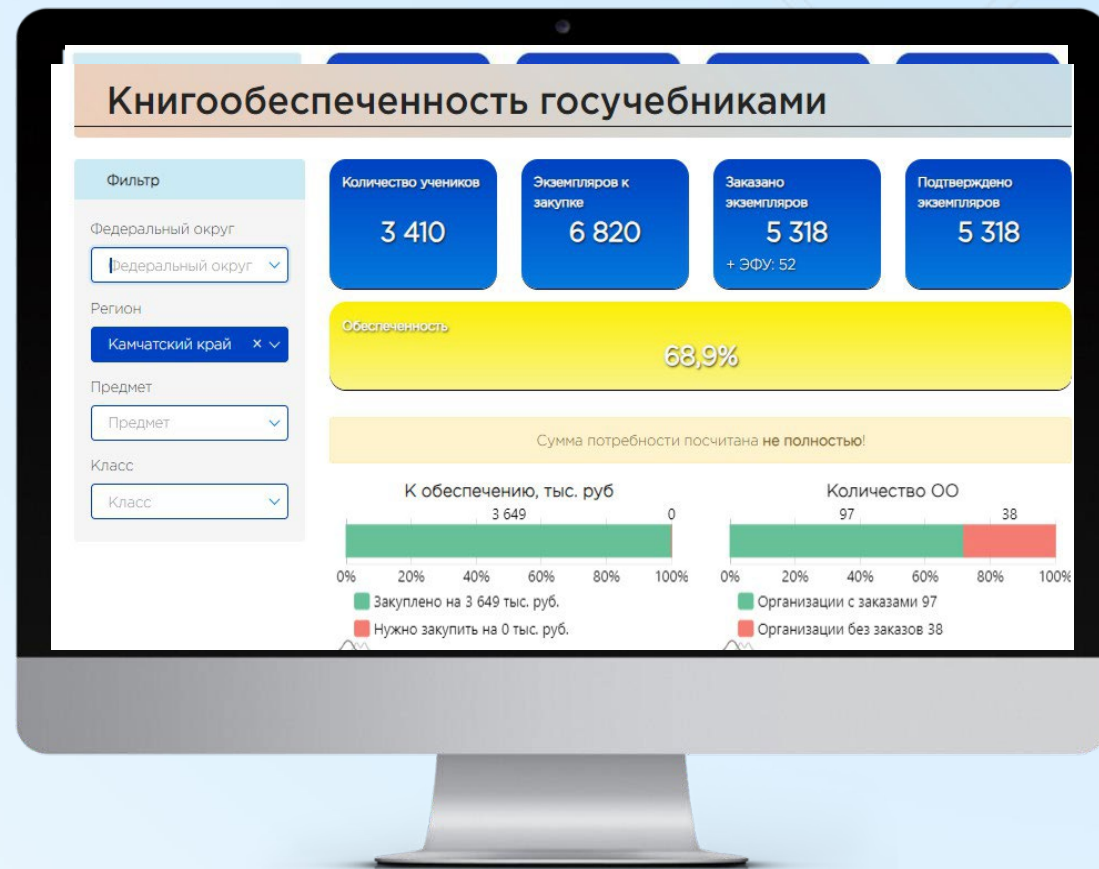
Книгообеспеченность госучебниками

Фильтр

Федеральный округ

Федеральный округ

Регион

Камчатский край ×

Предмет

Предмет

Класс

Класс

Количество учеников
3 410

Экземпляров к закупке
6 820

Заказано экземпляров
5 318
+ ЭФУ: 52

Подтверждено экземпляров
5 318

Обеспеченность
68,9%

Сумма потребности посчитана не полностью!

К обеспечению, тыс. руб

3 649 0

0% 20% 40% 60% 80% 100%

Закуплено на 3 649 тыс. руб.

Нужно закупить на 0 тыс. руб.

Количество ОО

97 38

0% 20% 40% 60% 80% 100%

Организации с заказами 97

Организации без заказов 38